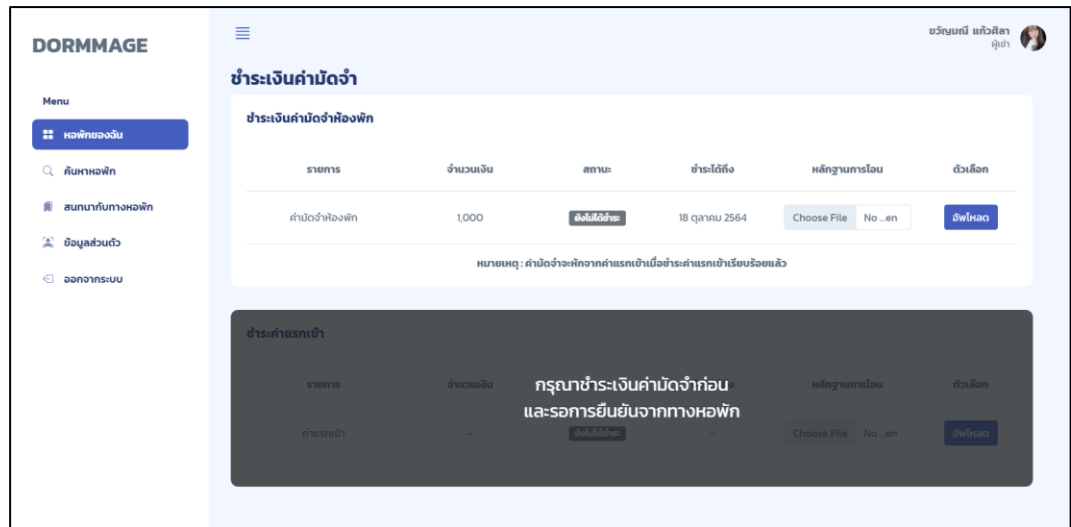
DORMMAGE

Menu

หอพักของฉัน

ค้นหาหอพัก

สนทนากับทางหอพัก

ข้อมูลส่วนตัว

ออกจากระบบ

ขวัญมณี แก้วศิลา
ผู้เช่า

ชำระเงินค่ามัดจำ

ชำระเงินค่ามัดจำห้องพัก

| รายการ | จำนวนเงิน | สถานะ | ชำระได้ถึง | หลักฐานการโอน | ตัวเลือก |
|---|---|---|---|---|---|
| ค่ามัดจำห้องพัก | 1,000 | ยังไม่ได้ชำระ | 18 ตุลาคม 2564 | Choose File No ...en | อัพโหลด |

หมายเหตุ : ค่ามัดจำจะหักจากค่าแรกเข้าเมื่อชำระค่าแรกเข้าเรียบร้อยแล้ว

ชำระค่าแรกเข้า

| รายการ | จำนวนเงิน | สถานะ | ชำระได้ถึง | หลักฐานการโอน | ตัวเลือก |
|---|---|---|---|---|---|
| ค่าแรกเข้า | - | ยังไม่ได้ชำระ | - | Choose File No ...en | อัพโหลด |

กรุณาชำระเงินค่ามัดจำก่อน
และรอการยืนยันจากทางหอพัก